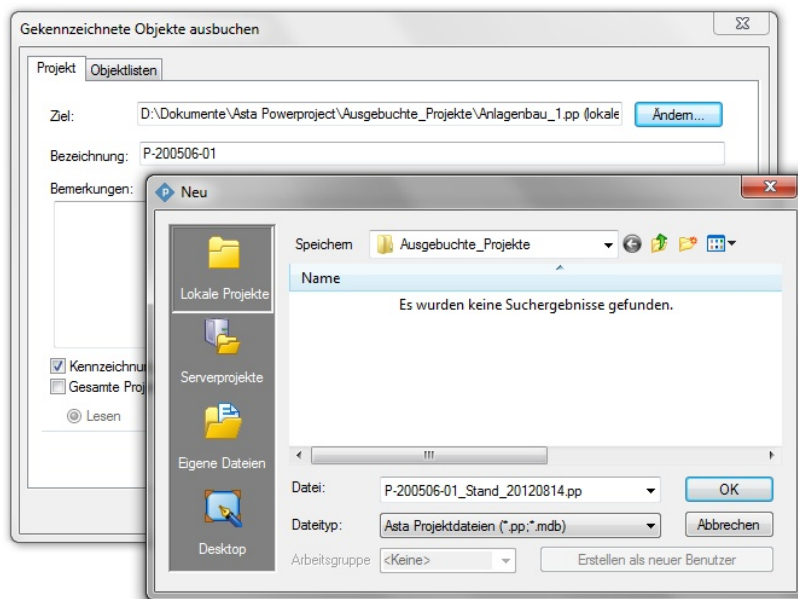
Gekennzeichnete Objekte ausbuchen

Projekt | Objektlisten

Ziel: D:\Dokumente\Asta Powerproject\Ausgebuchte_Projekte\Anlagenbau_1.pp (lokale | Ändern...

Bezeichnung: P-200506-01

Bemerkungen:

Kennzeichnu

Gesamte Proj

Lesen

Neu

Lokale Projekte

Serverprojekte

Eigene Dateien

Desktop

Speichern Ausgebuchte_Projekte

Name

Es wurden keine Suchergebnisse gefunden.

Datei: P-200506-01_Stand_20120814.pp | OK

Dateityp: Asta Projektdateien (*.pp;*.mdb) | Abbrechen

Arbeitsgruppe <Keine> | Erstellen als neuer Benutzer